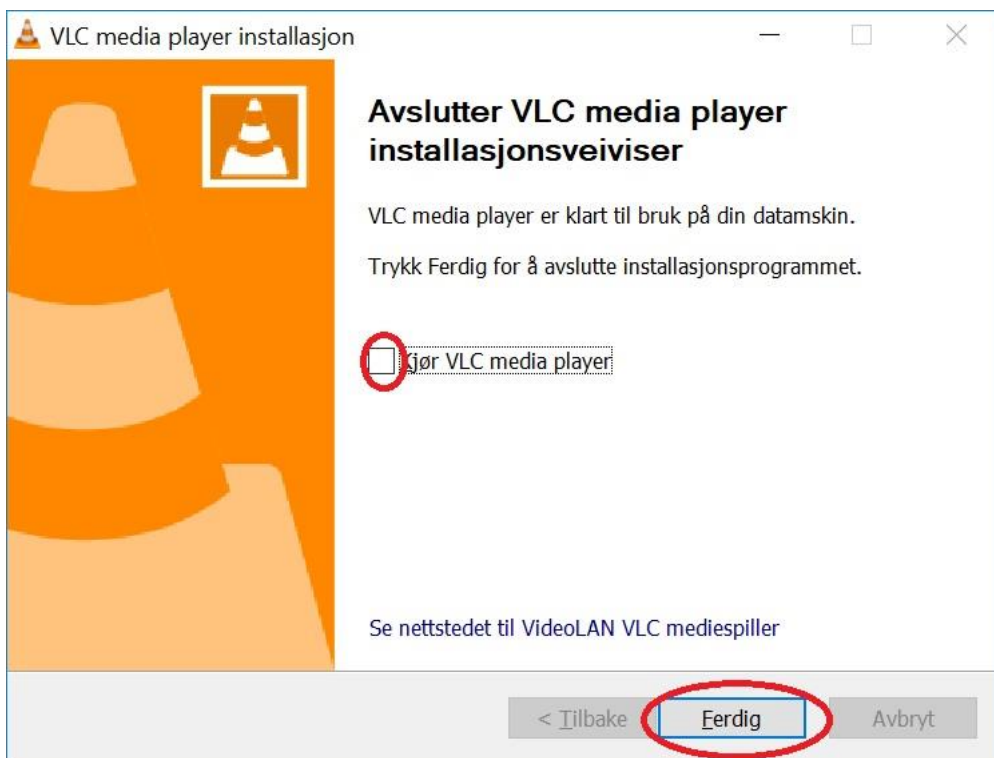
VLC media player installasjon

Avslutter VLC media player installasjonsveiviser

VLC media player er klart til bruk på din datamskin.

Trykk Ferdig for å avslutte installasjonsprogrammet.

Kjør VLC media player

Se nettstedet til VideoLAN VLC mediespiller

< Tilbake

Ferdig

Avbryt